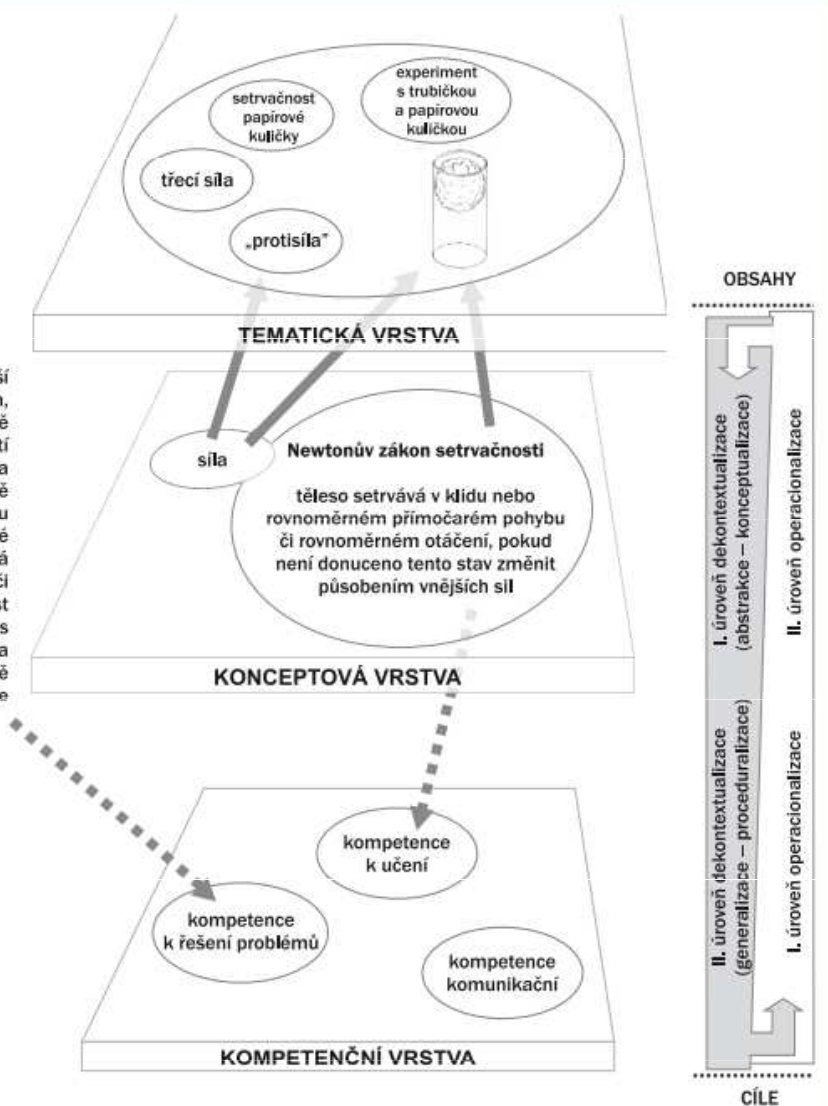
setrvačnost papírové kuličky

experiment s trubičkou a papírovou kuličkou

třecí síla

„protisíla"

TEMATICKÁ VRSTVA

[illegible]

síla

Newtonův zákon setrvačnosti

těleso setrvává v klidu nebo rovnoměrném přímočarém pohybu či rovnoměrném otáčení, pokud není donuceno tento stav změnit působením vnějších sil

KONCEPTOVÁ VRSTVA

kompetence k učení

kompetence k řešení problémů

kompetence komunikační

KOMPETENČNÍ VRSTVA

OBSAHY

I. úroveň dekontextualizace (abstrakce – konceptualizace)

II. úroveň operacionalizace

II. úroveň dekontextualizace (generalizace – proceduralizace)

I. úroveň operacionalizace

CÍLE